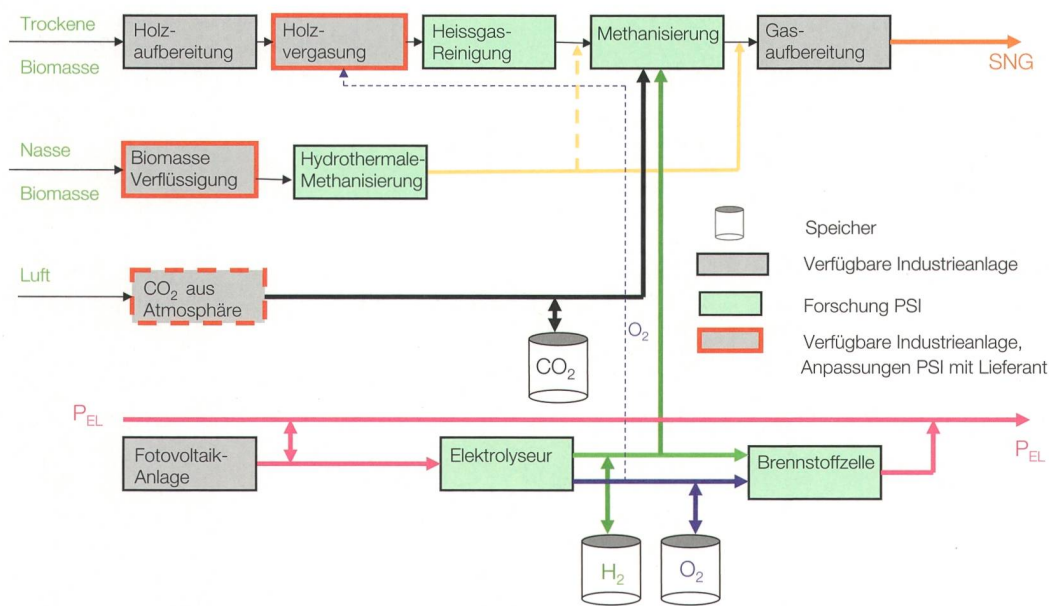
Trockene Biomasse

Holzaufbereitung

Holzvergasung

Heissgas-Reinigung

Methanisierung

Gasaufbereitung

SNG

Nasse Biomasse

Biomasse Verflüssigung

Hydrothermale-Methanisierung

Speicher

Verfügbare Industrieanlage

Forschung PSI

Verfügbare Industrieanlage, Anpassungen PSI mit Lieferant

Luft

$CO_2$ aus Atmosphäre

$O_2$

$CO_2$

$P_{EL}$

$P_{EL}$

Fotovoltaik-Anlage

Elektrolyseur

Brennstoffzelle

$H_2$

$O_2$